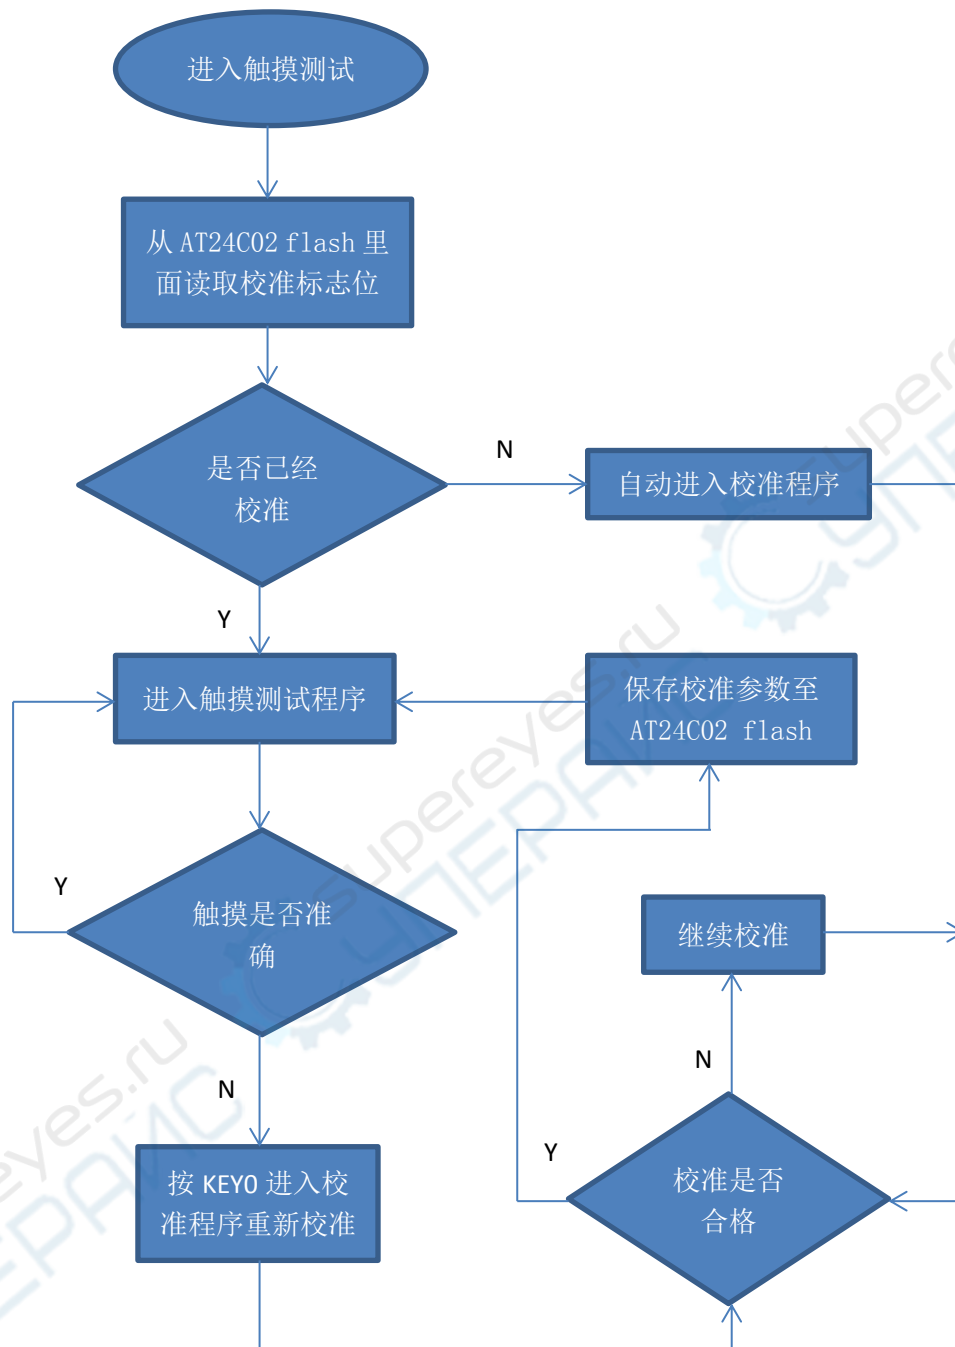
进入触摸测试

从 AT24C02 flash 里面读取校准标志位

是否已经校准

N

自动进入校准程序

Y

进入触摸测试程序

保存校准参数至 AT24C02 flash

Y

触摸是否准确

继续校准

N

N

Y

按 KEY0 进入校准程序重新校准

校准是否合格